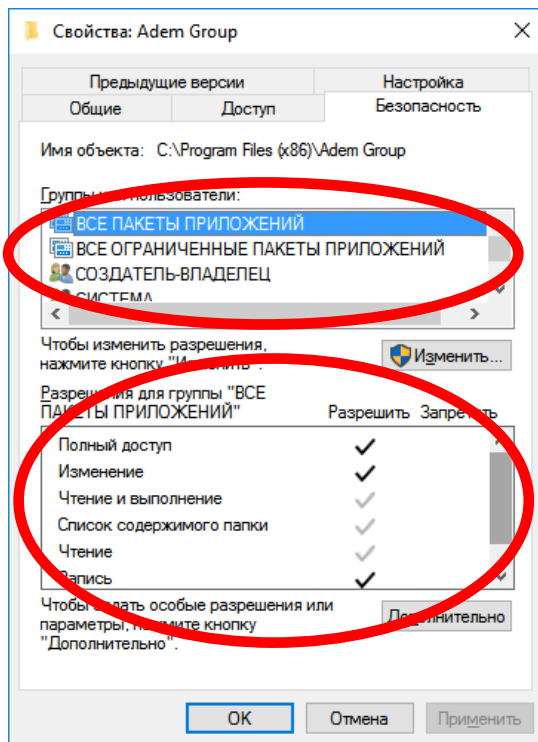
Свойства: Adem Group

Предыдущие версии
Настройка
Общие
Доступ
Безопасность

Имя объекта: C:\Program Files (x86)\Adem Group

Групп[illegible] пользователи:

ВСЕ ПАКЕТЫ ПРИЛОЖЕНИЙ
ВСЕ ОГРАНИЧЕННЫЕ ПАКЕТЫ ПРИЛОЖЕНИЙ
СОЗДАТЕЛЬ-ВЛАДЕЛЕЦ
СИСТЕМА

Чтобы изменить разрешения, нажмите кнопку "И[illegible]ить".

Изменить...

Разрешения для группы "ВСЕ ПАКЕТЫ ПРИЛОЖЕНИЙ"

| | Разрешить | Запретить |
|---|---|---|
| Полный доступ | ✓ | |
| Изменение | ✓ | |
| Чтение и выполнение | ✓ | |
| Список содержимого папки | ✓ | |
| Чтение | ✓ | |
| Запись | ✓ | |

Чтобы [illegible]дать особые разрешения или параметры, н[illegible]мите кнопку "Дополнительно".

До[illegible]лнительно

ОК
Отмена
Применить